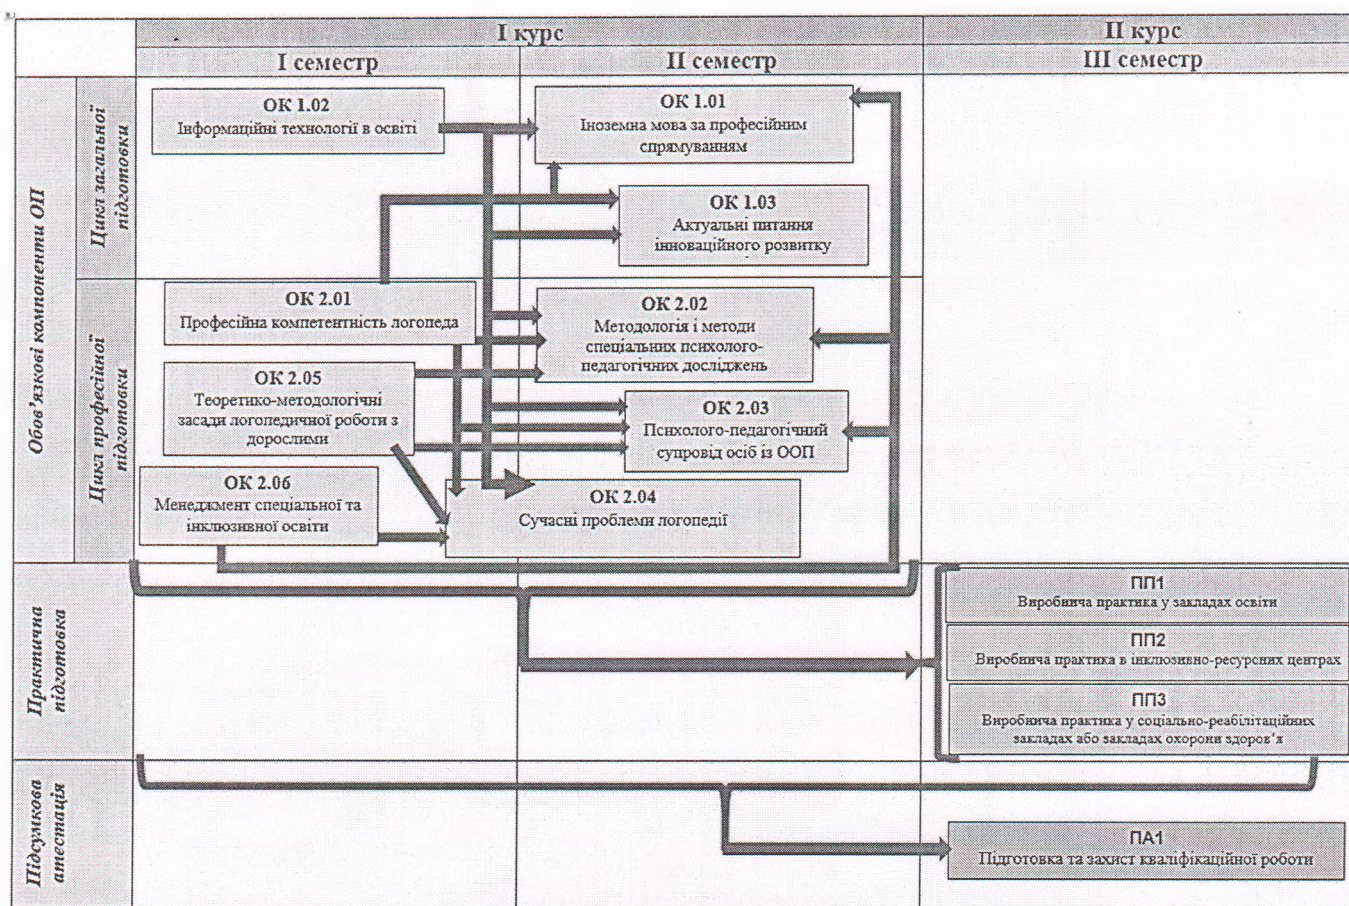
I курс

II курс

I семестр

II семестр

III семестр

Обов'язкові компоненти ОП

Цикл загальної підготовки

ОК 1.02
Інформаційні технології в освіті

ОК 1.01
Іноземна мова за професійним спрямуванням

ОК 1.03
Актуальні питання інноваційного розвитку

Цикл професійної підготовки

ОК 2.01
Професійна компетентність логопеда

ОК 2.02
Методологія і методи спеціальних психолого-педагогічних досліджень

ОК 2.05
Теоретико-методологічні засади логопедичної роботи з дорослими

ОК 2.03
Психолого-педагогічний супровід осіб із ООП

ОК 2.06
Менеджмент спеціальної та інклюзивної освіти

ОК 2.04
Сучасні проблеми логопедії

Практична підготовка

ПП1
Виробнича практика у закладах освіти

ПП2
Виробнича практика в інклюзивно-ресурсних центрах

ПП3
Виробнича практика у соціально-реабілітаційних закладах або закладах охорони здоров'я

Підсумкова атестація

ПА1
Підготовка та захист кваліфікаційної роботи